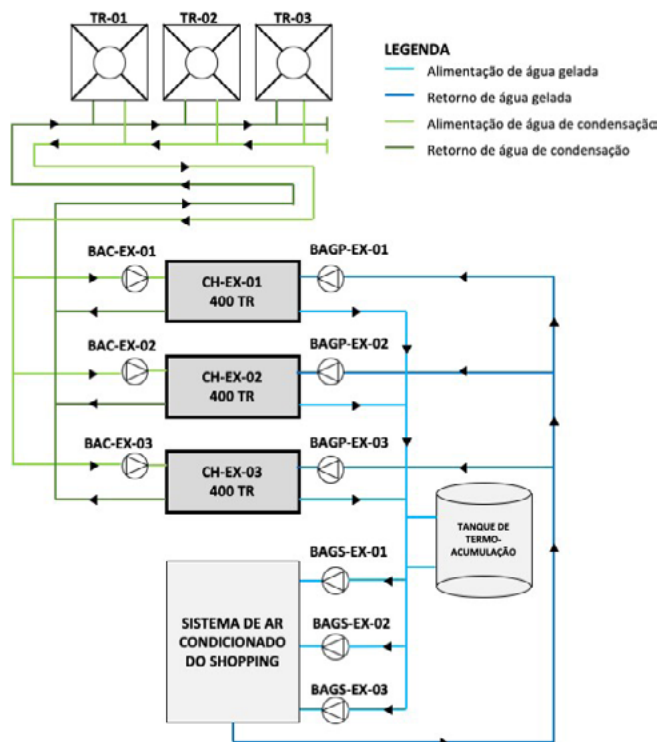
TR-01
TR-02
TR-03

LEGENDA
Alimentação de água gelada
Retorno de água gelada
Alimentação de água de condensação
Retorno de água de condensação

BAC-EX-01
CH-EX-01
400 TR
BAGP-EX-01

BAC-EX-02
CH-EX-02
400 TR
BAGP-EX-02

BAC-EX-03
CH-EX-03
400 TR
BAGP-EX-03

TANQUE DE TERMO-ACUMULAÇÃO

BAGS-EX-01
SISTEMA DE AR CONDICIONADO DO SHOPPING
BAGS-EX-02
BAGS-EX-03